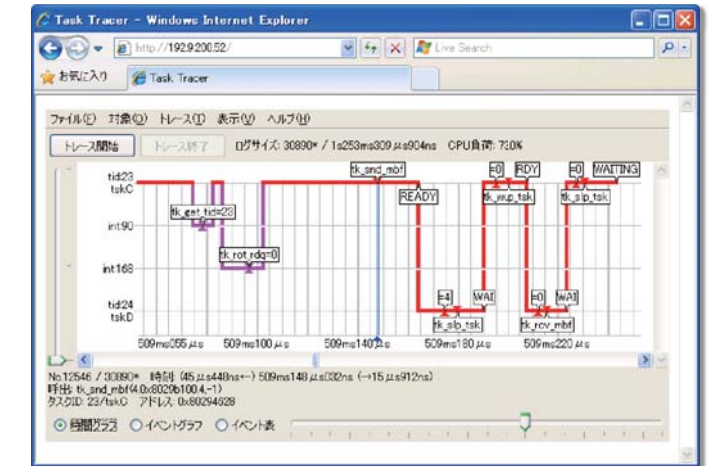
Task Tracer - Windows Internet Explorer

http://192.9.200.52/

Live Search

お気に入り

Task Tracer

ファイル(F) 対象(O) トレース(T) 表示(V) ヘルプ(H)

トレース開始

トレース終了

ログサイズ: 30890* / 1s253ms309 μs904ns CPU負荷: 71.0%

tid23
tskC

int90

int168

tid24
tskD

tk_get_tid=23

tk_rot_rdq=0

tk_snd_mbf

READY

E0

RDY

tk_wup_tsk

E0

WAITING

tk_slp_tsk

E4

WAI

tk_slp_tsk

E0

WAI

tk_rcv_mbf

509ms055 μs

509ms100 μs

509ms140 μs

509ms180 μs

509ms220 μs

No.12546 / 30890* 時刻 (45 μs448ns←) 509ms148 μs032ns (→15 μs912ns)
呼出: tk_snd_mbf(4,0x8029b100,4,-1)
タスクID: 23/tskC アドレス: 0x80294628

時間グラフ

イベントグラフ

イベント表